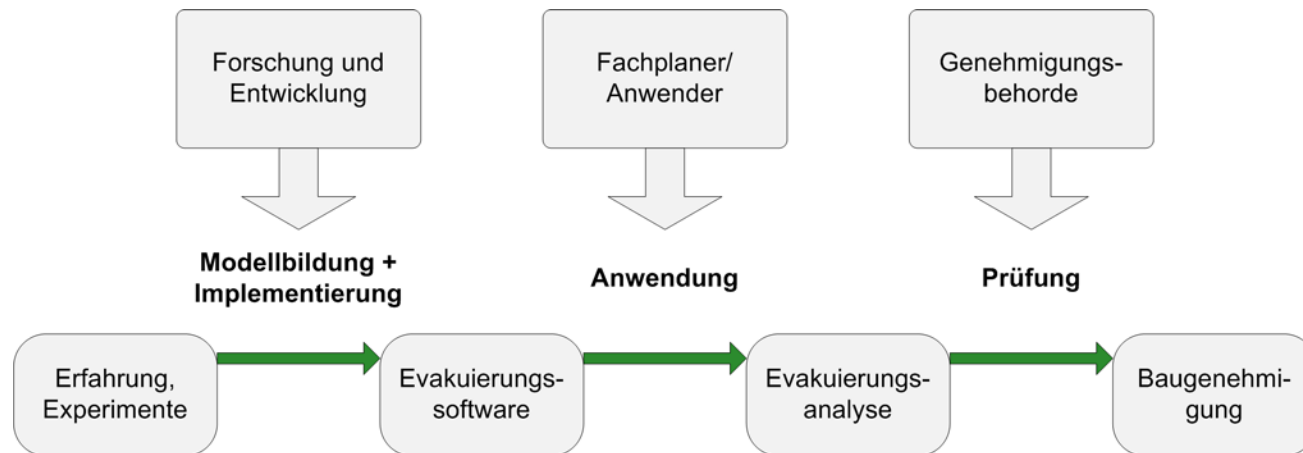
Forschung und Entwicklung

Fachplaner/ Anwender

Genehmigungsbehorde

Modellbildung + Implementierung

Anwendung

Prüfung

Erfahrung, Experimente

Evakuierungssoftware

Evakuierungsanalyse

Baugenehmigung